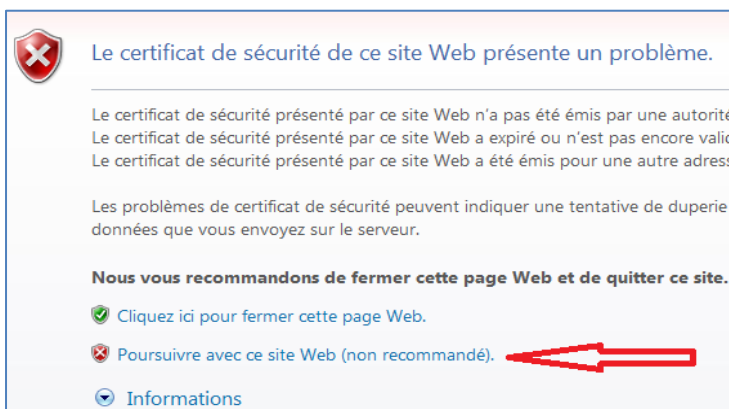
Le certificat de sécurité de ce site Web présente un problème.

Le certificat de sécurité présenté par ce site Web n'a pas été émis par une autorit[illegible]
Le certificat de sécurité présenté par ce site Web a expiré ou n'est pas encore vali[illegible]
Le certificat de sécurité présenté par ce site Web a été émis pour une autre adress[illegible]

Les problèmes de certificat de sécurité peuvent indiquer une tentative de duperie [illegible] données que vous envoyez sur le serveur.

Nous vous recommandons de fermer cette page Web et de quitter ce site.

Cliquez ici pour fermer cette page Web.

Poursuivre avec ce site Web (non recommandé).

Informations